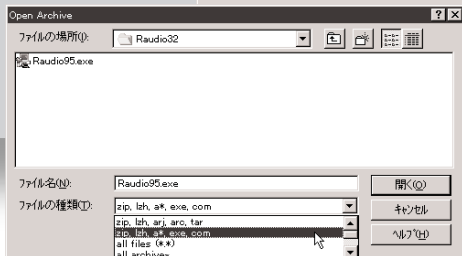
Open Archive

ファイルの場所(I): Raudio32

Raudio95.exe

ファイル名(N): Raudio95.exe

ファイルの種類(T): zip, lzh, a*, exe, com

zip, lzh, arj, arc, tar
zip, lzh, a*, exe, com
all files (*.*)
all archive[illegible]

開く(O)

キャンセル

ヘルプ(H)